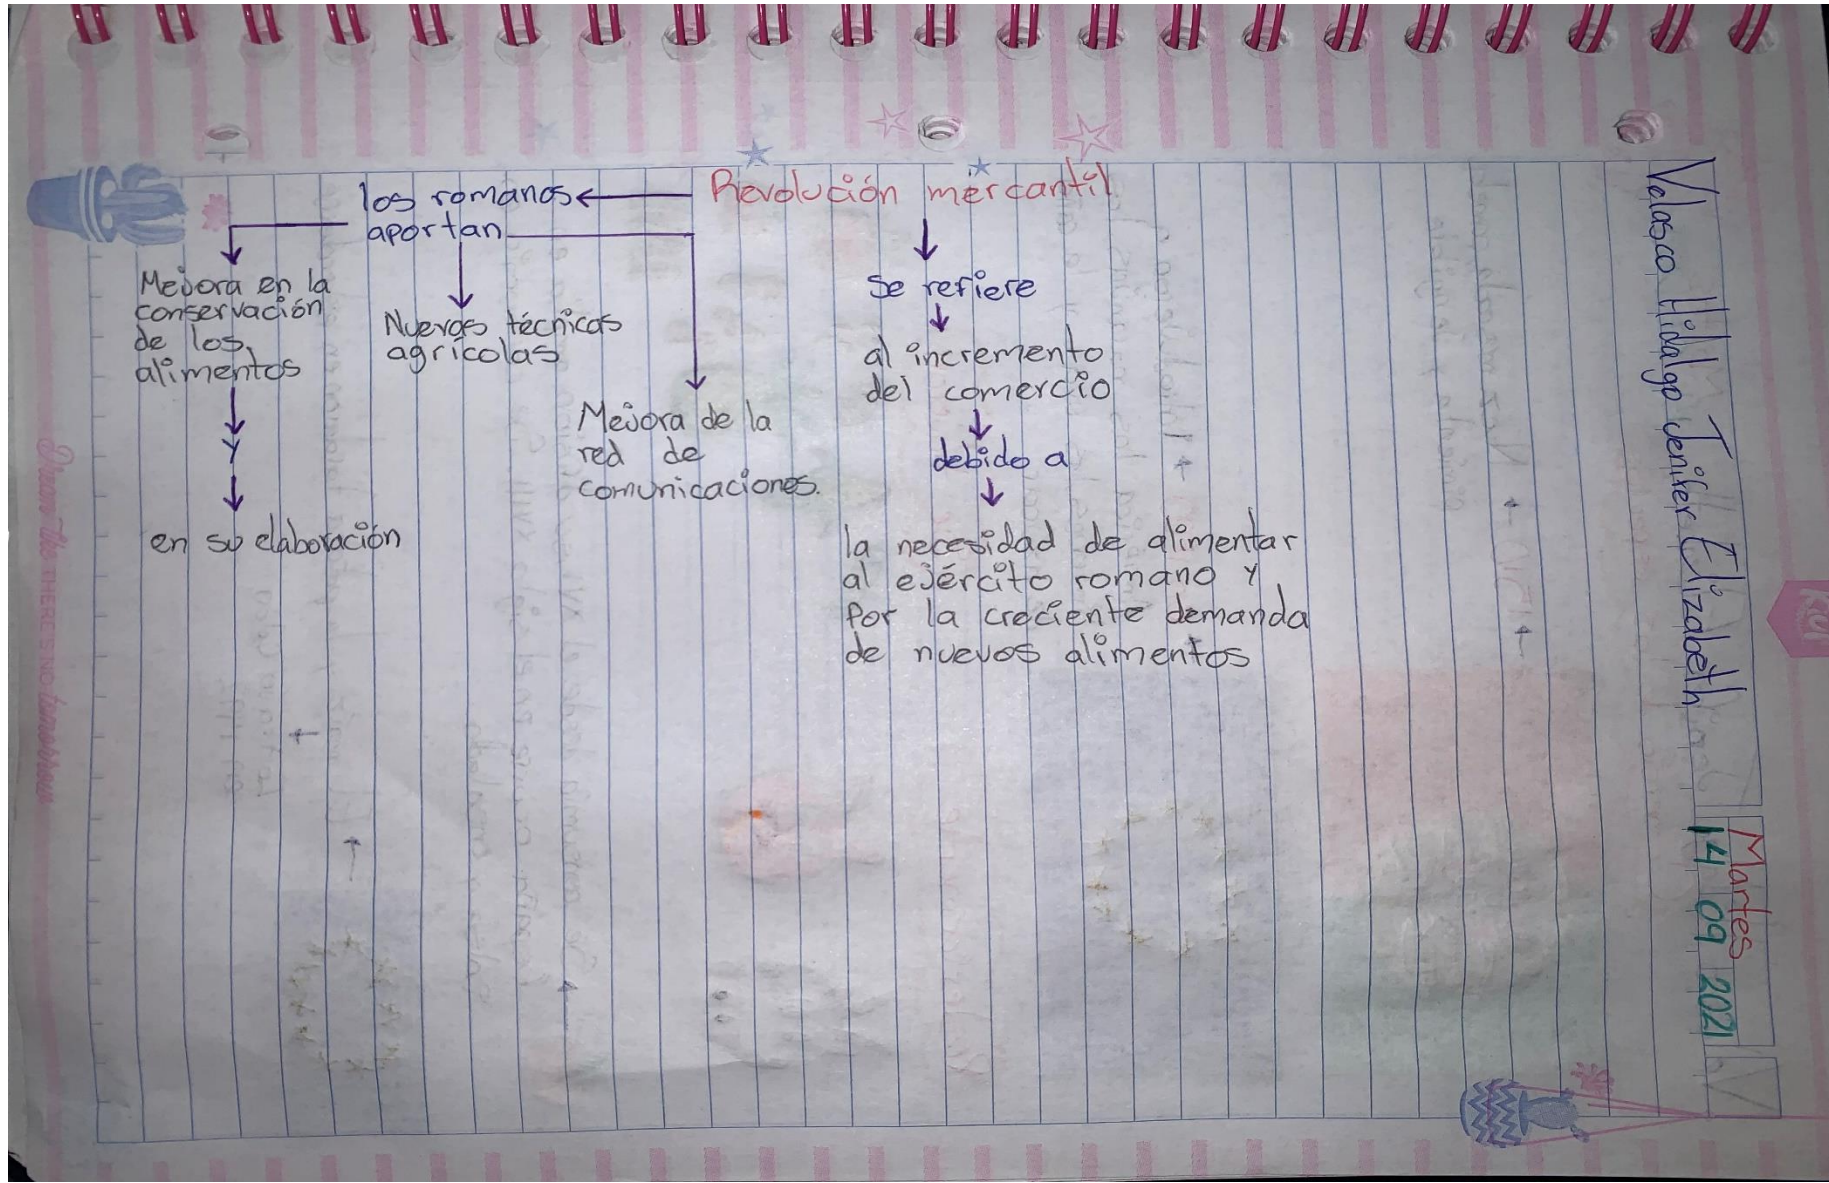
Velasco Hidalgo Jenifer Elizabeth

Martes
14 09 2021

Revolución mercantil

los romanos aportan

Mejora en la conservación de los alimentos

y

en su elaboración

Nuevas técnicas agrícolas

Mejora de la red de comunicaciones.

Se refiere

al incremento del comercio

debido a

la necesidad de alimentar al ejército romano y por la creciente demanda de nuevos alimentos

Dream like THERE'S NO tomorrow

Kei